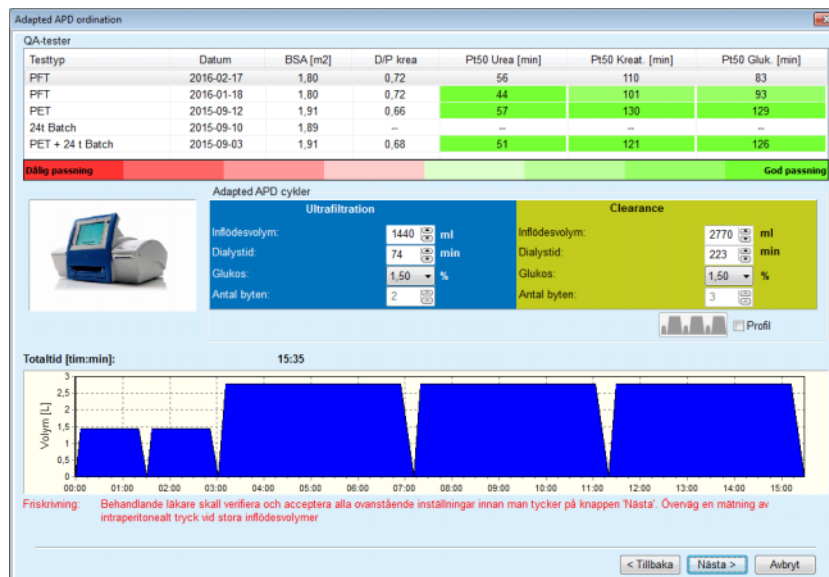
Adapted APD ordination

QA-tester

| Testtyp | Datum | BSA [m2] | D/P krea | Pt50 Urea [min] | Pt50 Kreat. [min] | Pt50 Gluk. [min] |
|---|---|---|---|---|---|---|
| PFT | 2016-02-17 | 1,80 | 0,72 | 56 | 110 | 83 |
| PFT | 2016-01-18 | 1,80 | 0,72 | 44 | 101 | 93 |
| PET | 2015-09-12 | 1,91 | 0,66 | 57 | 130 | 129 |
| 24t Batch | 2015-09-10 | 1,89 | -- | -- | -- | -- |
| PET + 24 t Batch | 2015-09-03 | 1,91 | 0,68 | 51 | 121 | 126 |

Dålig passning
God passning

Adapted APD cykler

Ultrafiltration
Inflödesvolym: 1440 ml
Dialystid: 74 min
Glukos: 1,50 %
Antal byten: 2

Clearance
Inflödesvolym: 2770 ml
Dialystid: 223 min
Glukos: 1,50 %
Antal byten: 3

Profil

Totaltid [tim:min]: 15:35

Volym [L]
3
2,5
2
1,5
1
0,5
0
00:00 01:00 02:00 03:00 04:00 05:00 06:00 07:00 08:00 09:00 10:00 11:00 12:00 13:00 14:00 15:00

Friskrivning: Behandlande läkare skall verifiera och acceptera alla ovanstående inställningar innan man tycker på knappen 'Nästa'. Överväg en mätning av intraperitonealt tryck vid stora inflödesvolymer

< Tillbaka
Nästa >
Avbryt